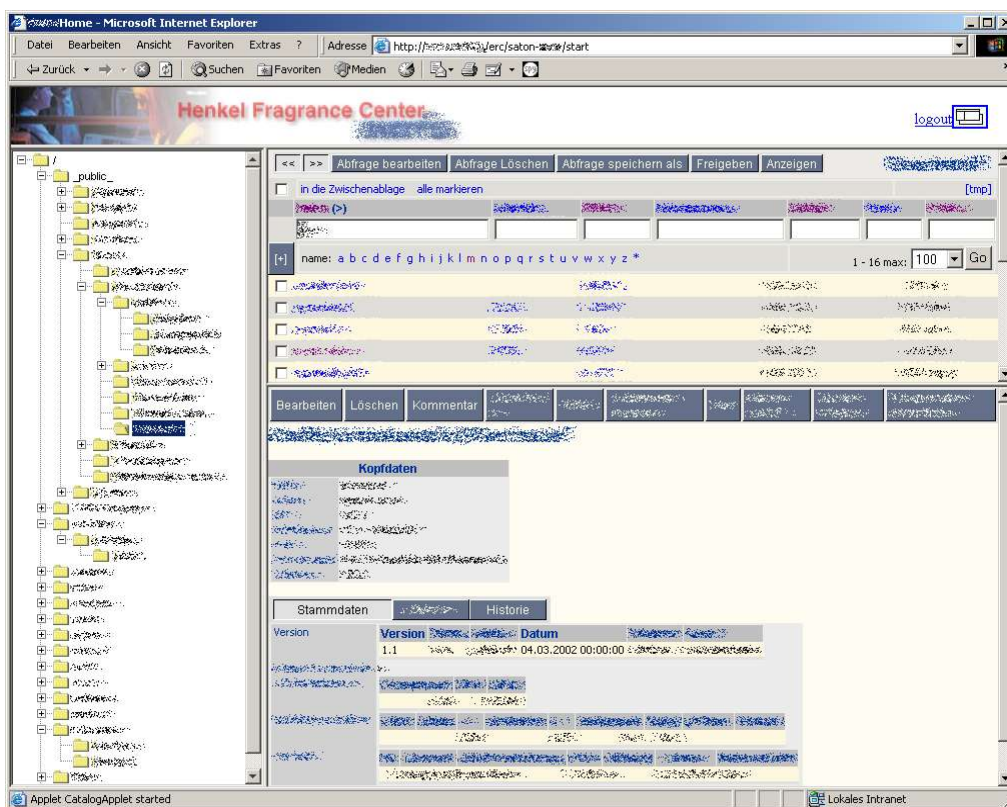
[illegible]Home - Microsoft Internet Explorer

Datei Bearbeiten Ansicht Favoriten Extras ?

Adresse http://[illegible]/erc/saton-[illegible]/start

Zurück Suchen Favoriten Medien

Henkel Fragrance Center

logout

/
_public_

<< >> Abfrage bearbeiten Abfrage Löschen Abfrage speichern als Freigeben Anzeigen

in die Zwischenablage alle markieren [tmp]

[+] name: a b c d e f g h i j k l m n o p q r s t u v w x y z *

1 - 16 max: 100 Go

Bearbeiten Löschen Kommentar

Kopfdaten

Stammdaten Historie

Version

Version Datum

1.1 04.03.2002 00:00:00

Applet CatalogApplet started

Lokales Intranet